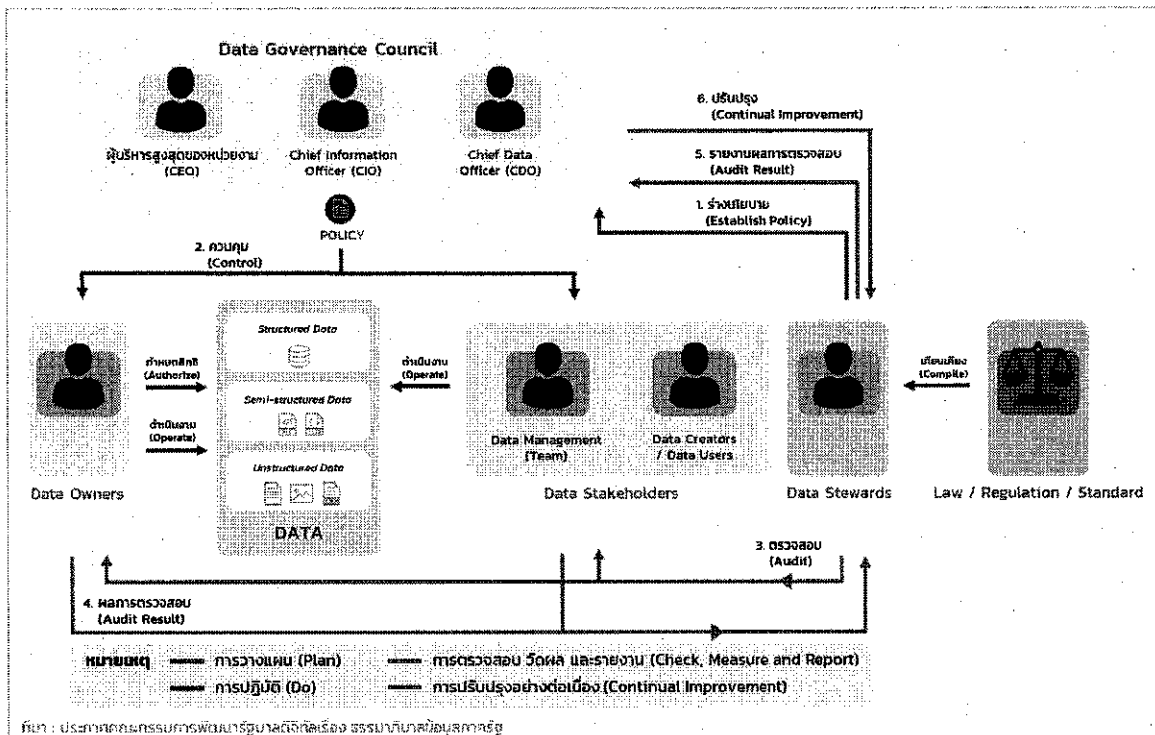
Data Governance Council

ผู้บริหารสูงสุดของหน่วยงาน (CEO)

Chief Information Officer (CIO)

Chief Data Officer (CDO)

POLICY

6. ปรับปรุง (Continual Improvement)

5. รายงานผลการตรวจสอบ (Audit Result)

1. ร่างนโยบาย (Establish Policy)

2. ควบคุม (Control)

Structured Data

Semi-structured Data

Unstructured Data

DATA

กำหนดสิทธิ (Authorize)

ดำเนินงาน (Operate)

ดำเนินงาน (Operate)

เทียบเคียง (Compile)

Data Owners

Data Management (Team)

Data Creators / Data Users

Data Stakeholders

Data Stewards

Law / Regulation / Standard

3. ตรวจสอบ (Audit)

4. ผลการตรวจสอบ (Audit Result)

หมายเหตุ การวางแผน (Plan) การปฏิบัติ (Do) การตรวจสอบ วัดผล และรายงาน (Check, Measure and Report) การปรับปรุงอย่างต่อเนื่อง (Continual Improvement)

ที่มา : ประกาศคณะกรรมการพัฒนารัฐบาลดิจิทัลเรื่อง ธรรมาภิบาลข้อมูลภาครัฐ